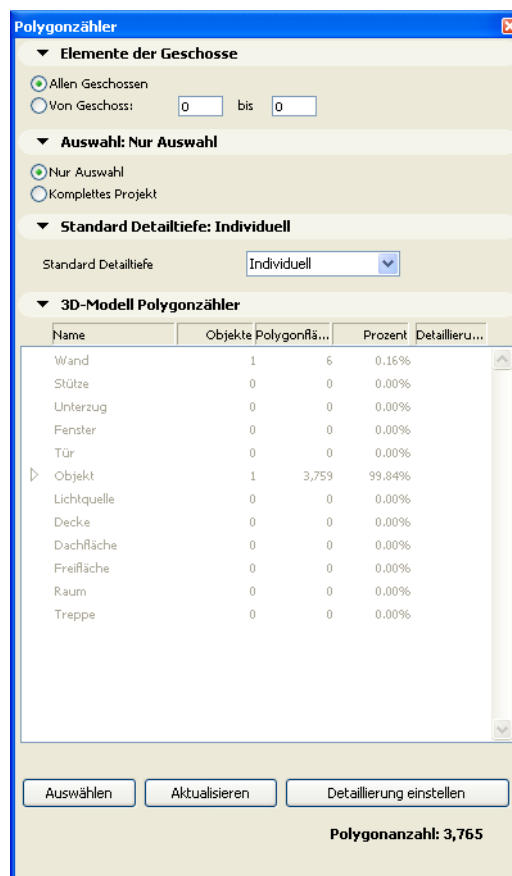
Polygonzähler

Elemente der Geschosse

Allen Geschossen
Von Geschoss: 0 bis 0

Auswahl: Nur Auswahl

Nur Auswahl
Komplettes Projekt

Standard Detailtiefe: Individuell

Standard Detailtiefe Individuell

3D-Modell Polygonzähler

| Name | Objekte | Polygonflä... | Prozent | Detaillieru... |
|---|---|---|---|---|
| Wand | 1 | 6 | 0.16% | |
| Stütze | 0 | 0 | 0.00% | |
| Unterzug | 0 | 0 | 0.00% | |
| Fenster | 0 | 0 | 0.00% | |
| Tür | 0 | 0 | 0.00% | |
| Objekt | 1 | 3,759 | 99.84% | |
| Lichtquelle | 0 | 0 | 0.00% | |
| Decke | 0 | 0 | 0.00% | |
| Dachfläche | 0 | 0 | 0.00% | |
| Freifläche | 0 | 0 | 0.00% | |
| Raum | 0 | 0 | 0.00% | |
| Treppe | 0 | 0 | 0.00% | |

Auswählen Aktualisieren Detaillierung einstellen

Polygonanzahl: 3,765